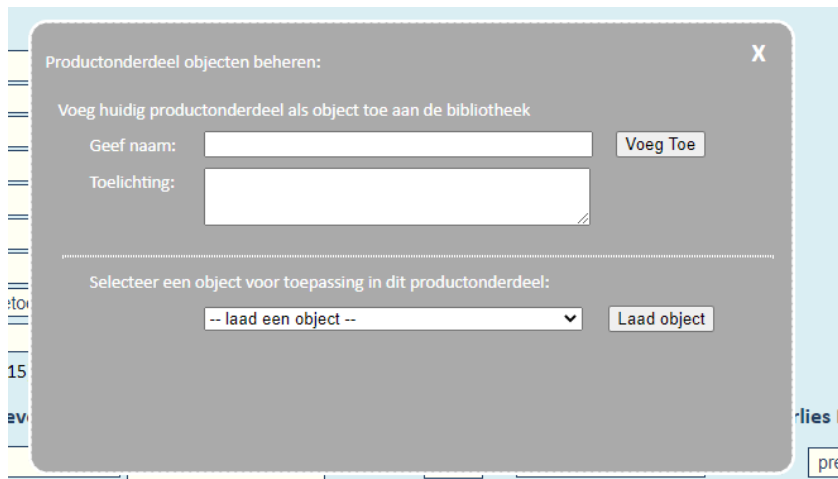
Productonderdeel objecten beheren:

X

Voeg huidig productonderdeel als object toe aan de bibliotheek

Geef naam:

Voeg Toe

Toelichting:

Selecteer een object voor toepassing in dit productonderdeel:

-- laad een object --

Laad object

eto

15

ev

rlies

pre